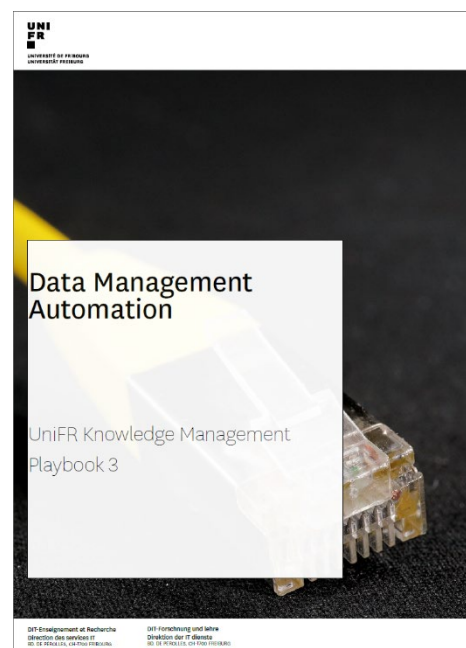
UNI
FR
UNIVERSITÉ DE FRIBOURG
UNIVERSITÄT FREIBURG

Data Management Automation

UniFR Knowledge Management
Playbook 3

DIT-Enseignement et Recherche
Direction des services IT
BD. DE PÉROLLES, CH-1700 FRIBOURG

DIT-Forschung und lehre
Direktion der IT dienste
BD. DE PÉROLLES, CH-1700 FREIBURG